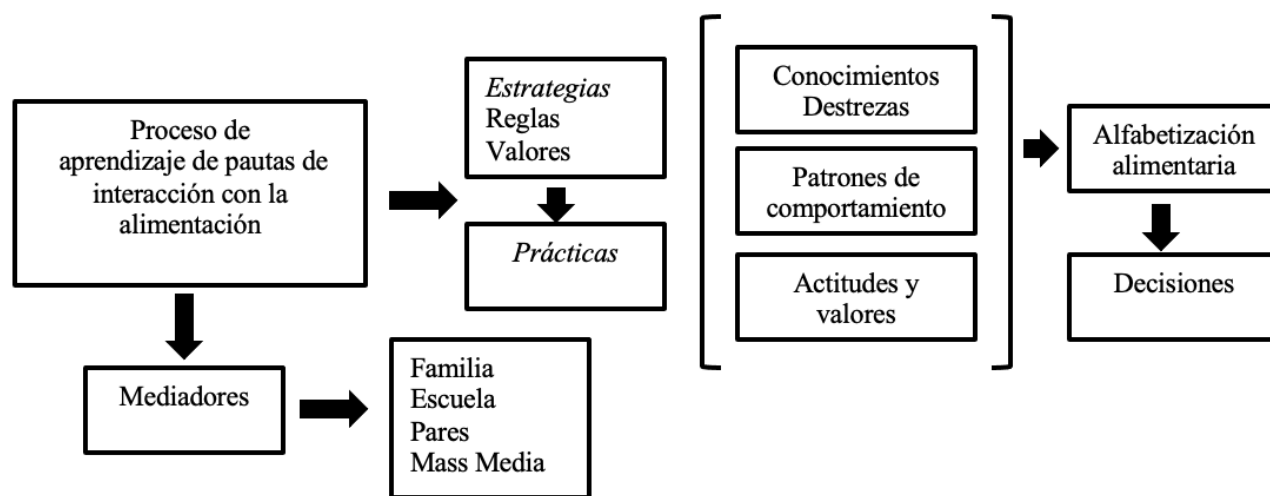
Proceso de aprendizaje de pautas de interacción con la alimentación

Estrategias
Reglas
Valores

Prácticas

Conocimientos
Destrezas

Patrones de comportamiento

Actitudes y valores

Alfabetización alimentaria

Decisiones

Mediadores

Familia
Escuela
Pares
Mass Media